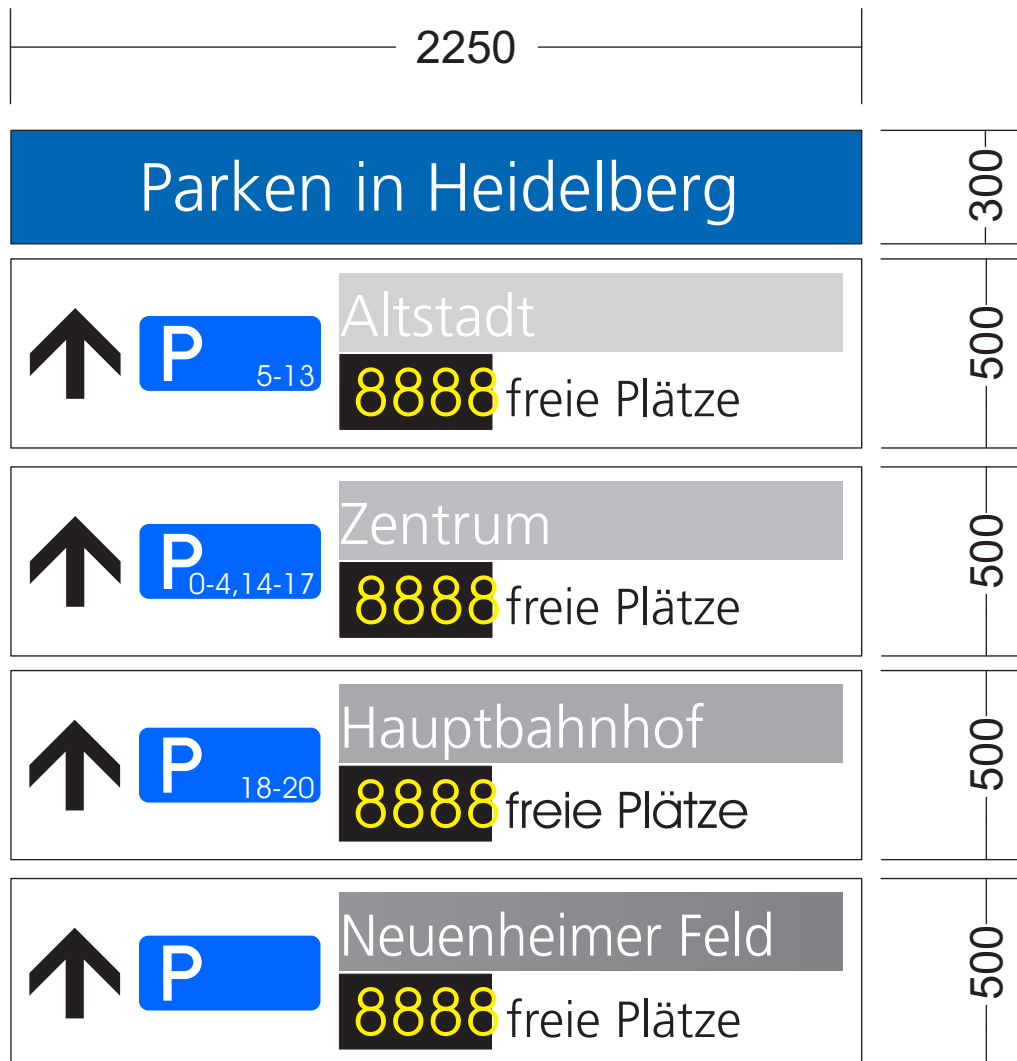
2250

Parken in Heidelberg

300

P 5-13
Altstadt
8888 freie Plätze

500

P 0-4,14-17
Zentrum
8888 freie Plätze

500

P 18-20
Hauptbahnhof
8888 freie Plätze

500

P
Neuenheimer Feld
8888 freie Plätze

500